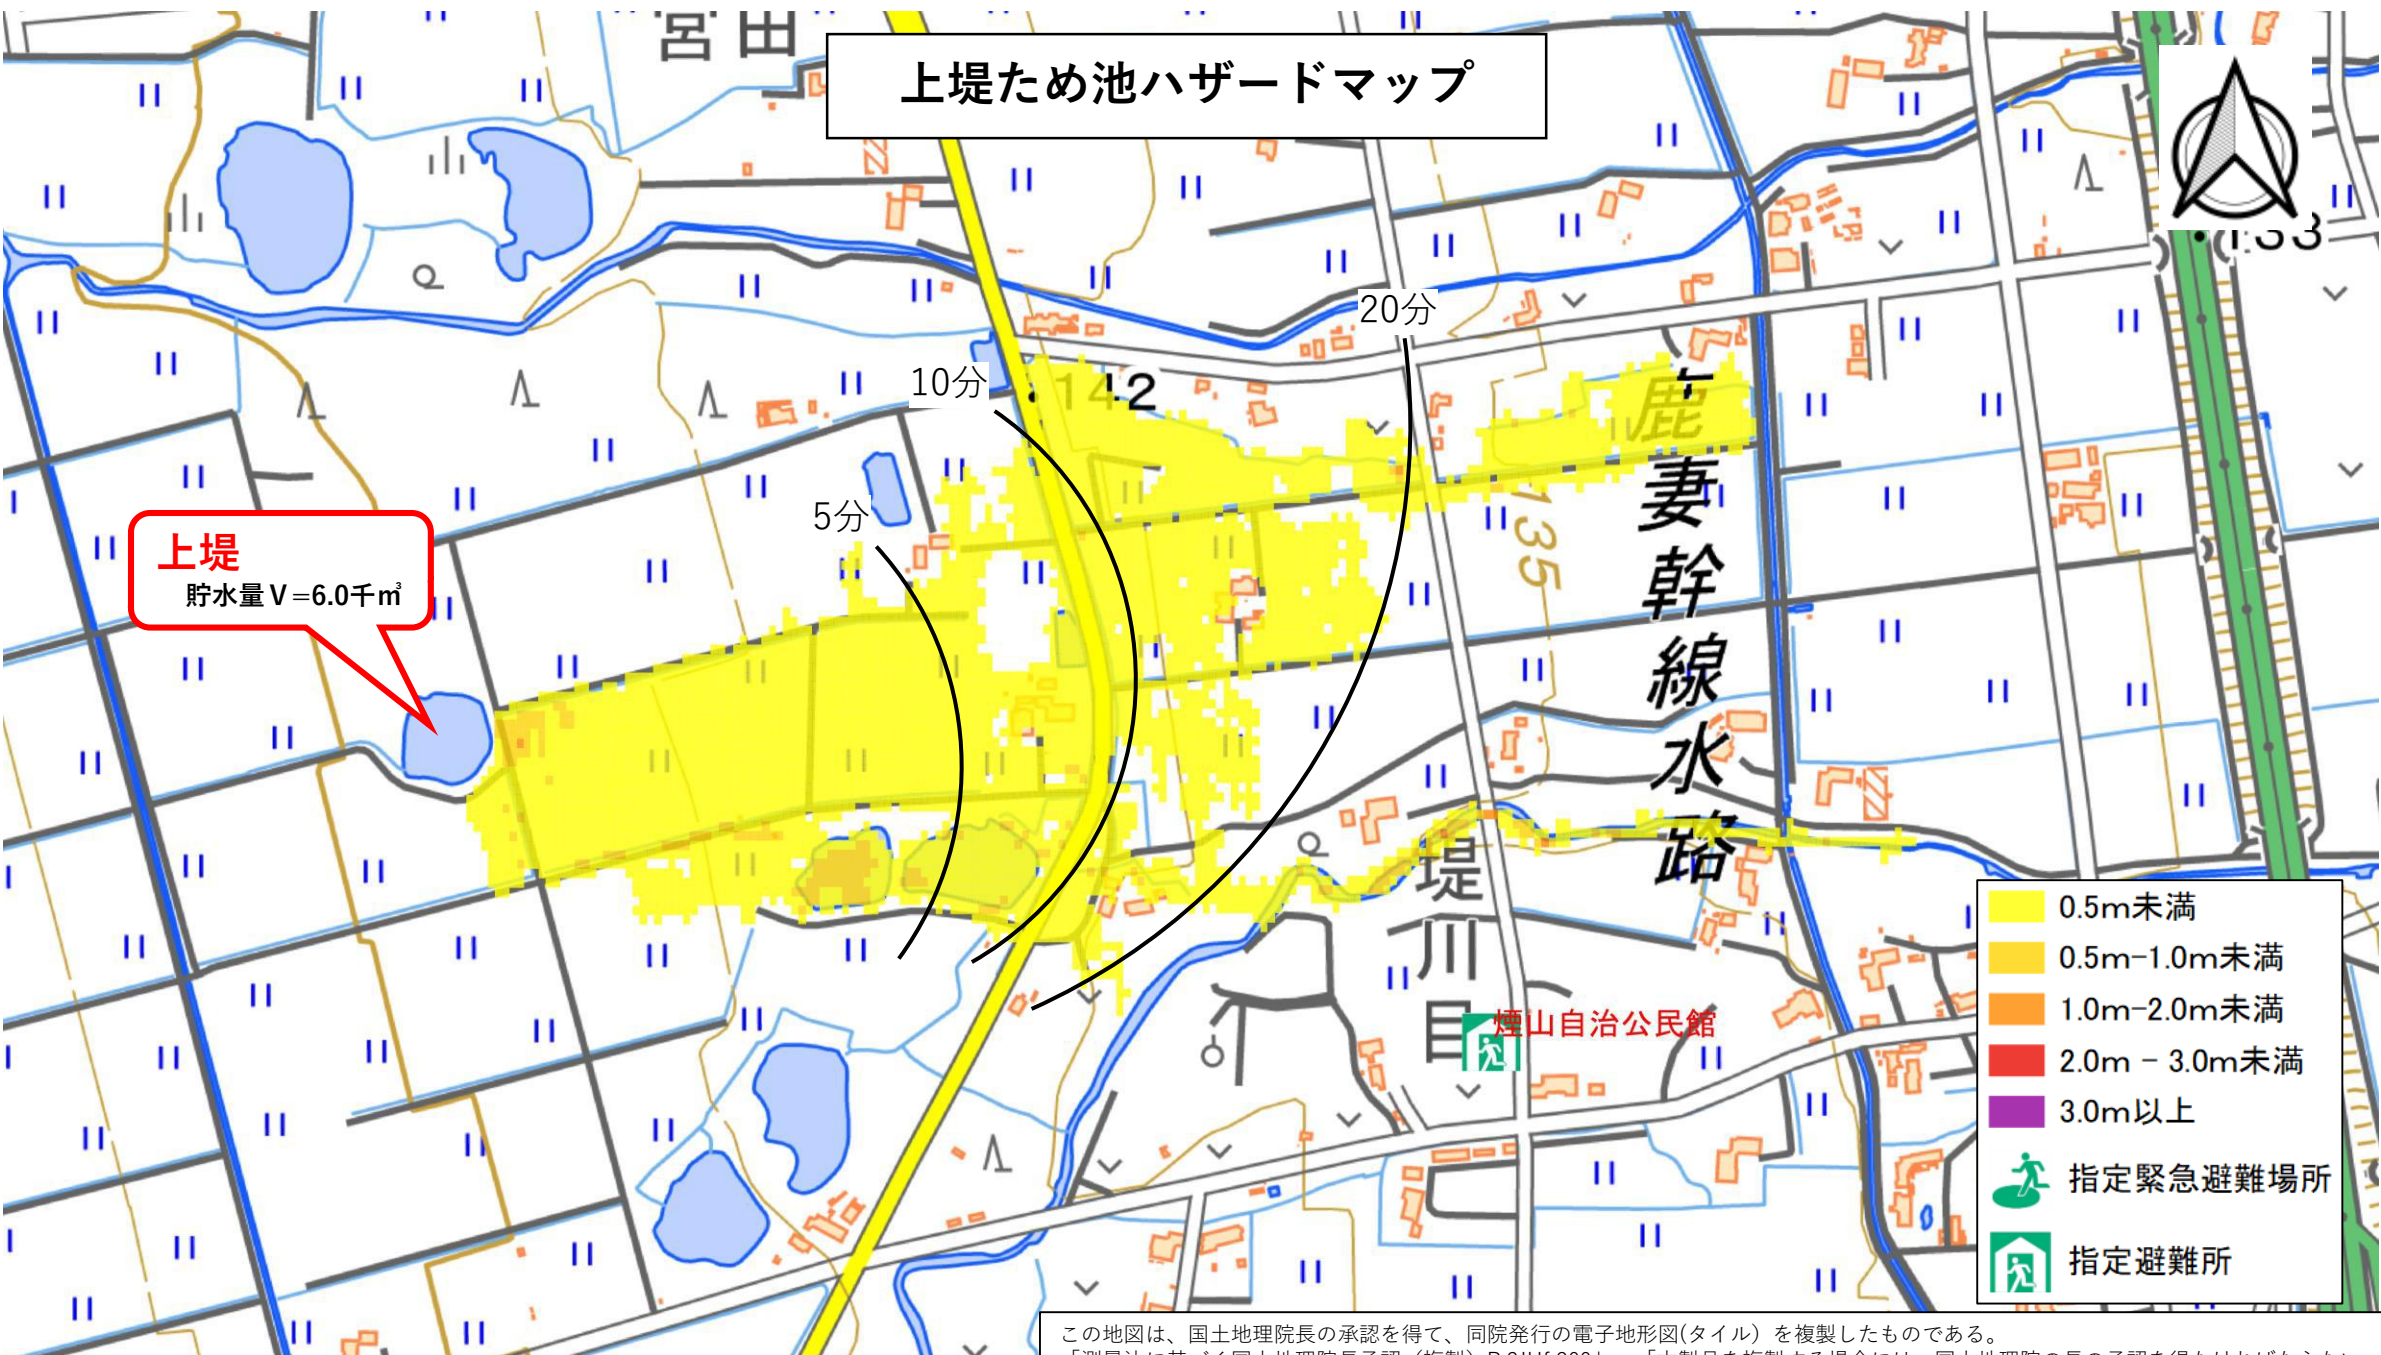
上堤ため池ハザードマップ

宮田

上堤
貯水量V＝6.0千㎥

5分
10分
20分

142
135

鹿妻幹線水路

堤川目

煙山自治公民館

| 0.5m未満 |
|---|
| 0.5m-1.0m未満 |
| 1.0m-2.0m未満 |
| 2.0m － 3.0m未満 |
| 3.0m以上 |
| 指定緊急避難場所 |
| 指定避難所 |

この地図は、国土地理院長の承認を得て、同院発行の電子地形図(タイル）を複製したものである。
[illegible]